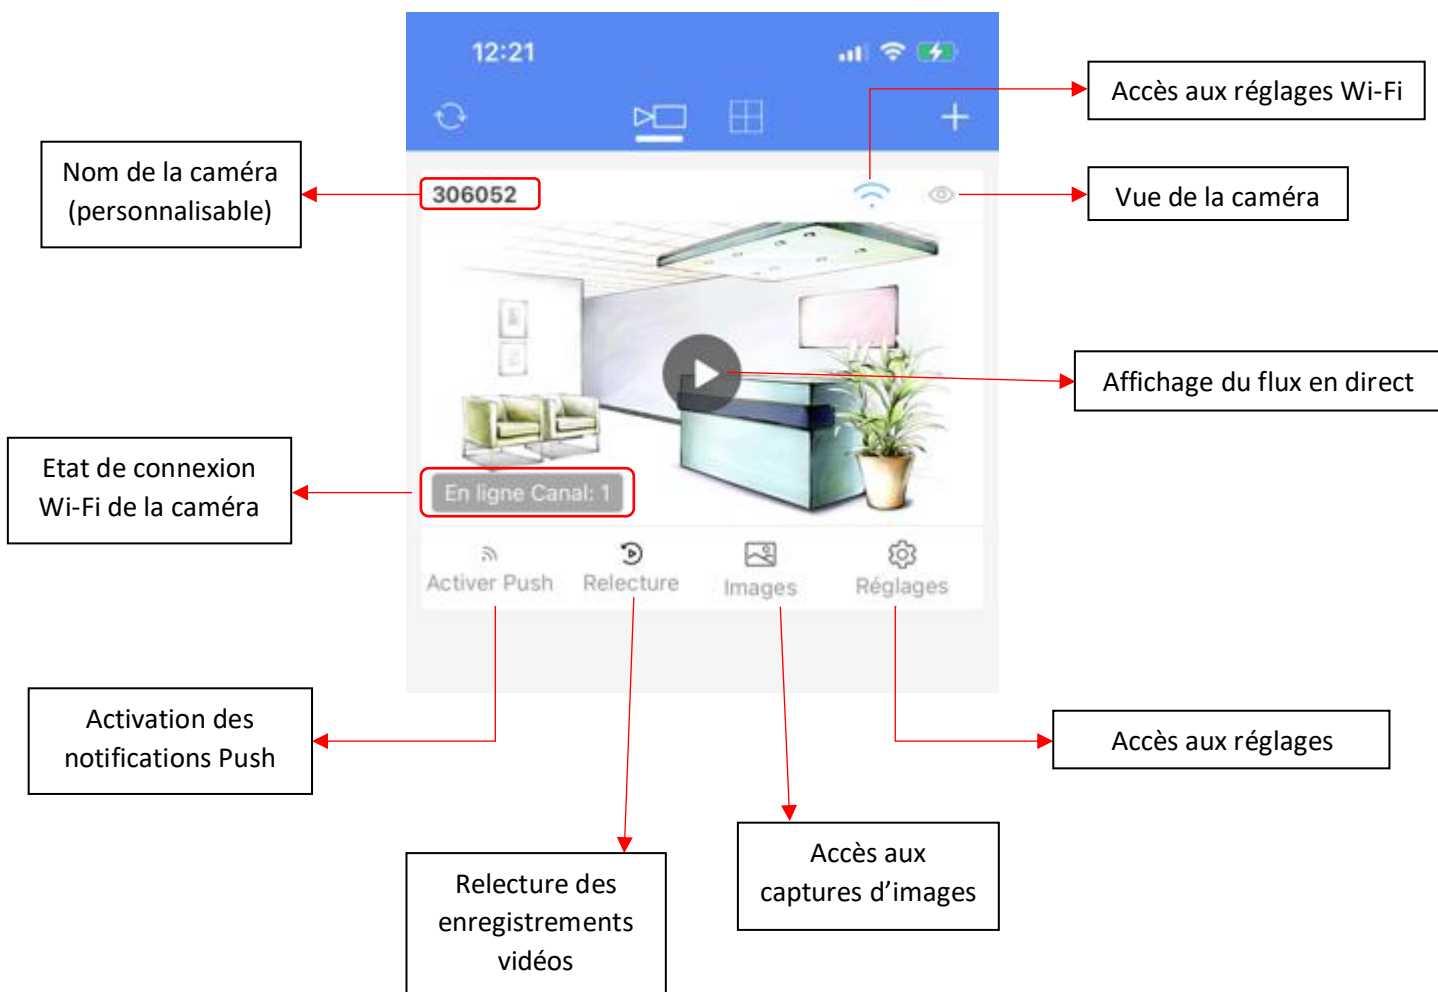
12:21

Accès aux réglages Wi-Fi

Nom de la caméra (personnalisable)

306052

Vue de la caméra

Affichage du flux en direct

Etat de connexion Wi-Fi de la caméra

En ligne Canal: 1

Activer Push

Relecture

Images

Réglages

Activation des notifications Push

Accès aux réglages

Relecture des enregistrements vidéos

Accès aux captures d’images